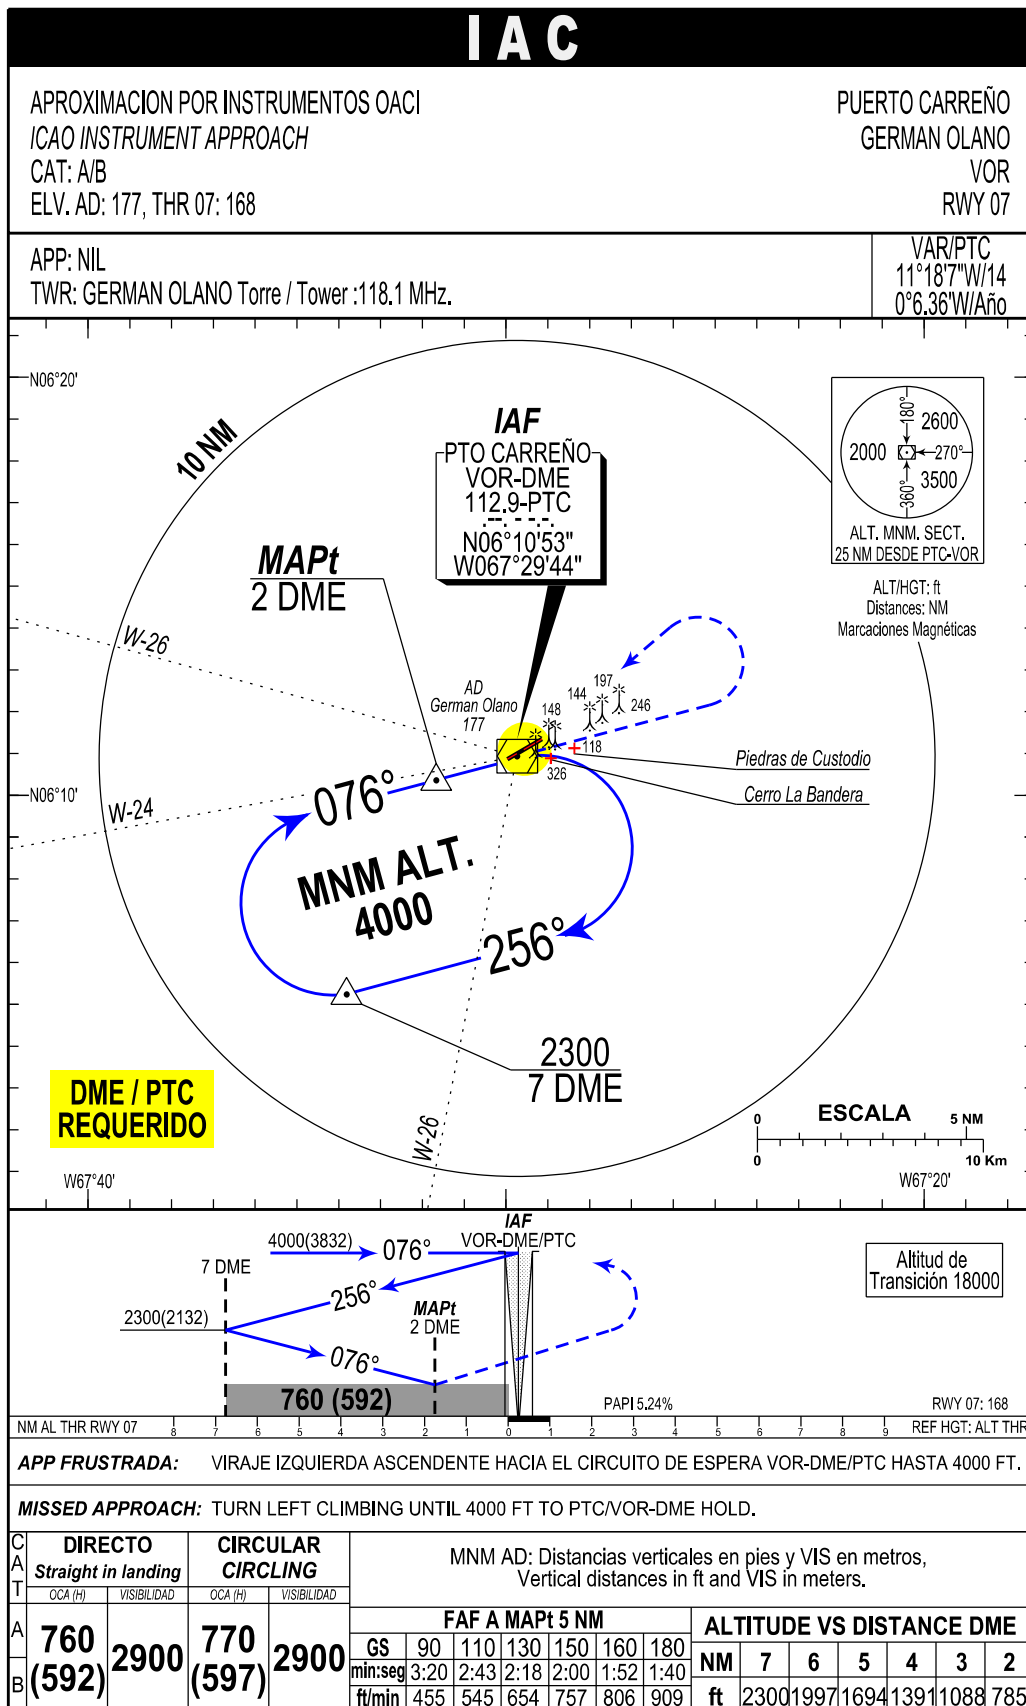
I A C

APROXIMACION POR INSTRUMENTOS OACI
ICAO INSTRUMENT APPROACH
CAT: A/B
ELV. AD: 177, THR 07: 168

PUERTO CARREÑO
GERMAN OLANO
VOR
RWY 07

APP: NIL
TWR: GERMAN OLANO Torre / Tower :118.1 MHz.

VAR/PTC
11°18'7"W/14
0°6.36'W/Año

N06°20'
10 NM
IAF
PTO CARREÑO
VOR-DME
112.9-PTC
N06°10'53"
W067°29'44"
180°
2600
2000
270°
3500
360°
ALT. MNM. SECT.
25 NM DESDE PTC-VOR
ALT/HGT: ft
Distances: NM
Marcaciones Magnéticas
MAPt
2 DME
W-26
AD
German Olano
177
197
144
246
148
118
326
Piedras de Custodio
Cerro La Bandera
N06°10'
W-24
076°
MNM ALT.
4000
256°
2300
7 DME
DME / PTC
REQUERIDO
ESCALA
0
5 NM
0
10 Km
W-26
W67°40'
W67°20'

IAF
4000(3832)
076°
VOR-DME/PTC
7 DME
256°
Altitud de
Transición 18000
2300(2132)
MAPt
2 DME
076°
760 (592)
PAPI 5.24%
RWY 07: 168
NM AL THR RWY 07
8 7 6 5 4 3 2 1 0 1 2 3 4 5 6 7 8 9
REF HGT: ALT THR

APP FRUSTRADA: VIRAJE IZQUIERDA ASCENDENTE HACIA EL CIRCUITO DE ESPERA VOR-DME/PTC HASTA 4000 FT.

MISSED APPROACH: TURN LEFT CLIMBING UNTIL 4000 FT TO PTC/VOR-DME HOLD.

| CAT | DIRECTO Straight in landing OCA (H) | VISIBILIDAD | CIRCULAR CIRCLING OCA (H) | VISIBILIDAD |
|---|---|---|---|---|
| A B | 760 (592) | 2900 | 770 (597) | 2900 |

MNM AD: Distancias verticales en pies y VIS en metros,
Vertical distances in ft and VIS in meters.

FAF A MAPt 5 NM

| GS | 90 | 110 | 130 | 150 | 160 | 180 |
|---|---|---|---|---|---|---|
| min:seg | 3:20 | 2:43 | 2:18 | 2:00 | 1:52 | 1:40 |
| ft/min | 455 | 545 | 654 | 757 | 806 | 909 |

ALTITUDE VS DISTANCE DME

| NM | 7 | 6 | 5 | 4 | 3 | 2 |
|---|---|---|---|---|---|---|
| ft | 2300 | 1997 | 1694 | 1391 | 1088 | 785 |